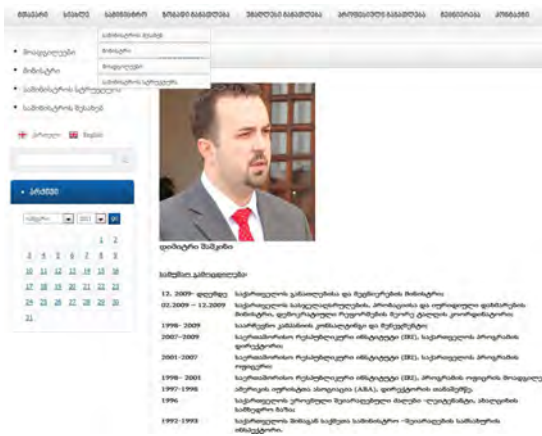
მთავარი სიახლე სამინისტრო ხორციელი მინისტრი ... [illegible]

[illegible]
მინისტრი
მოადგილეები
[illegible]

• მოადგილეები
• მინისტრი
• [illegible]
• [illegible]

ქართული English

• არქივი

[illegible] 2011 go

1 2
3 4 5 6 7 8 9
10 11 12 13 14 15 16
17 18 19 20 21 22 23
24 25 26 27 28 29 30
31

დიმიტრი შაშკინი

სამუშაო გამოცდილება:

| | |
|---|---|
| 12. 2009- დღემდე | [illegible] |
| 02.2009 – 12.2009 | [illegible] |
| 1998- 2009 | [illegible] |
| 2007-2009 | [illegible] (IRI), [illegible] |
| 2001-2007 | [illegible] (IRI), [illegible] |
| 1998 - 2001 | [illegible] (IRI), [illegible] |
| 1997-1998 | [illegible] (ABA), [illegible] |
| 1996 | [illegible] |
| 1992-1993 | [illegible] |